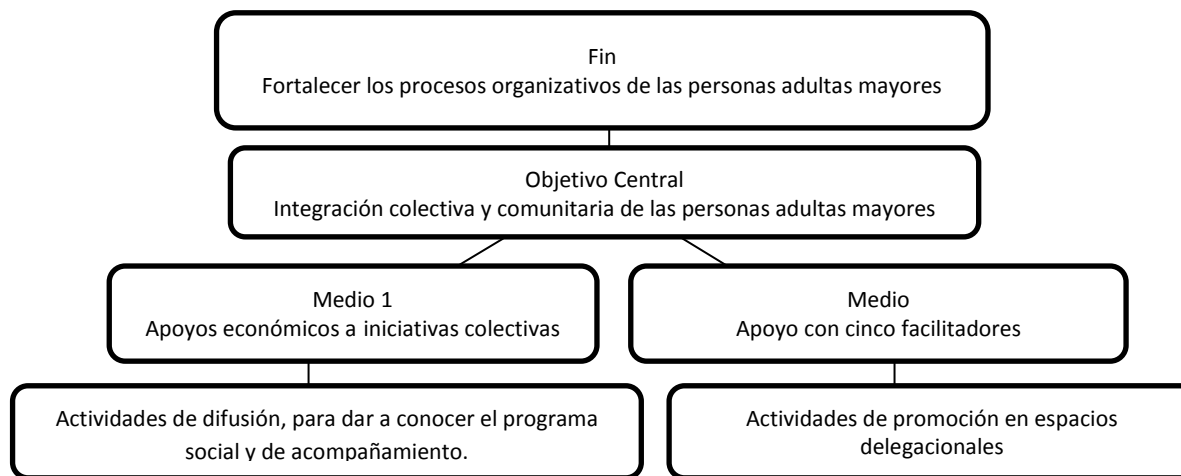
Fin
Fortalecer los procesos organizativos de las personas adultas mayores

Objetivo Central
Integración colectiva y comunitaria de las personas adultas mayores

Medio 1
Apoyos económicos a iniciativas colectivas

Medio
Apoyo con cinco facilitadores

Actividades de difusión, para dar a conocer el programa social y de acompañamiento.

Actividades de promoción en espacios delegacionales